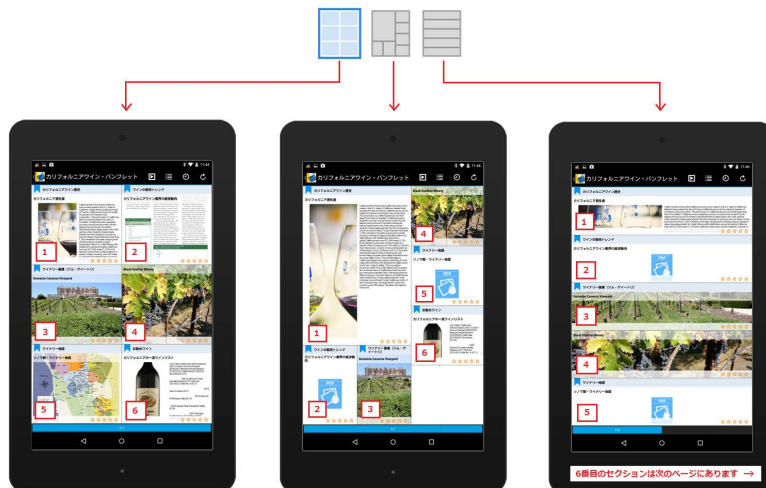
カリフォルニアワイン・パンフレット

カリフォルニアワイン・パンフレット

カリフォルニアワイン・パンフレット

カリフォルニアワイン歴史

ワインの最新トレンド

1

2

ワイナリー農園（ソノム・ヴァーリー）

Black Stallion Winery

3

4

ワイナリー地図

お勧めワイン

5

6

4

1

5

2

3

6

1

2

3

4

5

6番目のセクションは次のページにあります →